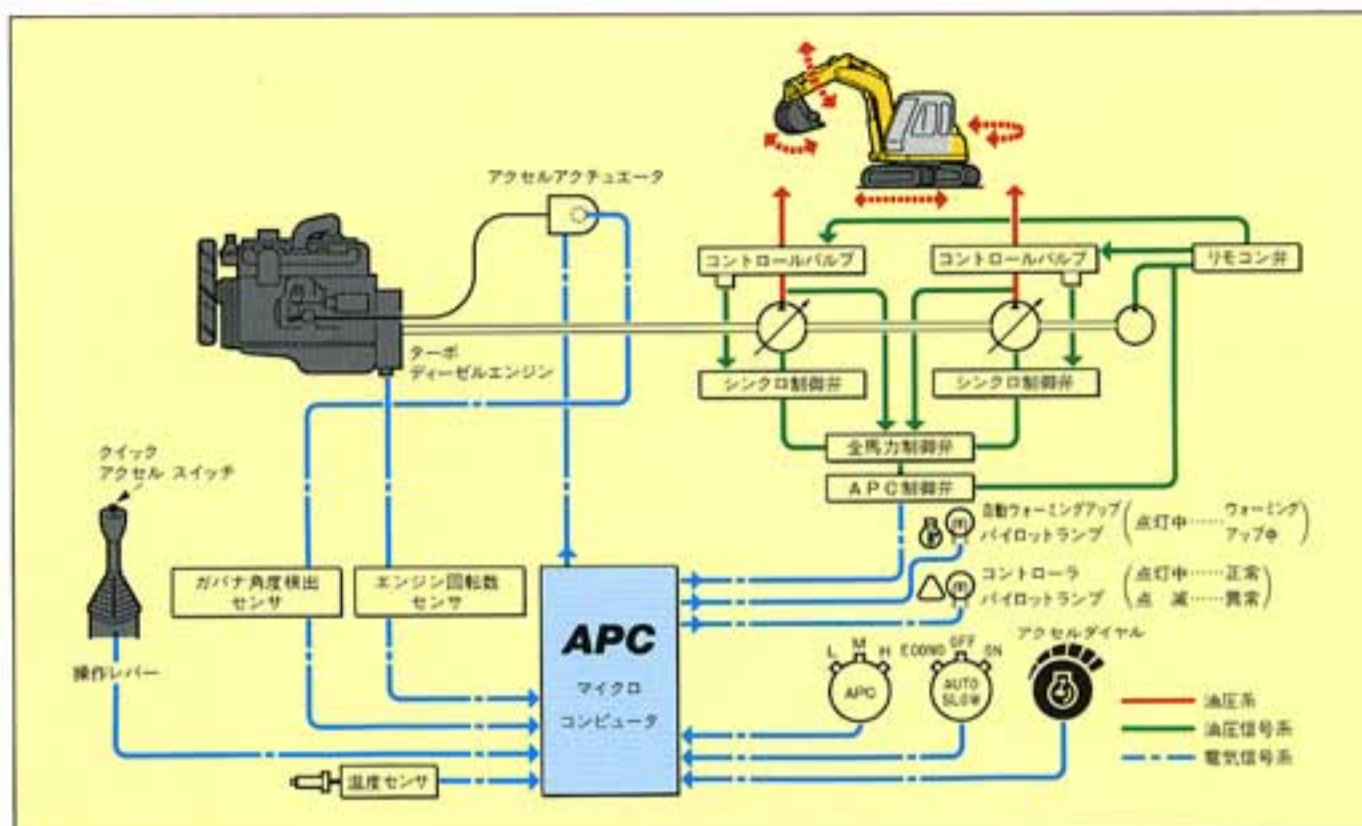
アクセルアクチュエータ

コントロールバルブ

コントロールバルブ

リモコン弁

ターボ
ディーゼルエンジン

シンクロ制御弁

シンクロ制御弁

全馬力制御弁

APC制御弁

クイック
アクセル スイッチ

自動ウォーミングアップ
パイロットランプ
(点灯中……ウォーミングアップ中)

コントローラ
パイロットランプ
(点灯中……正常
点滅……異常)

ガバナ角度検出
センサ

エンジン回転数
センサ

APC
マイクロ
コンピュータ

操作レバー

L M H
APC

ECONO OFF ON
AUTO
SLOW

アクセルダイヤル

油圧系
油圧信号系
電気信号系

温度センサ